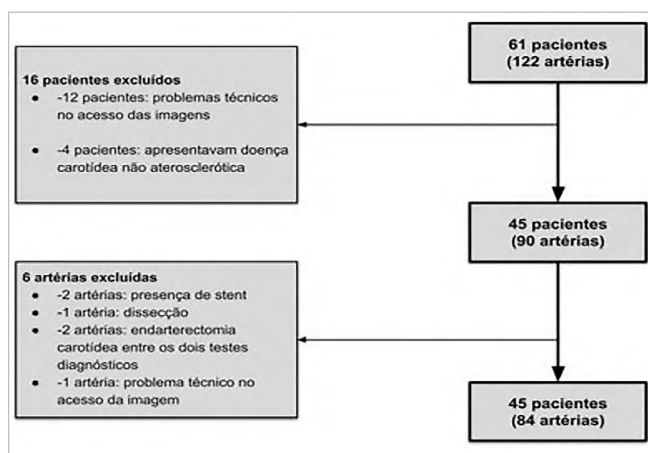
61 pacientes
(122 artérias)

16 pacientes excluídos
- -12 pacientes: problemas técnicos no acesso das imagens
- -4 pacientes: apresentavam doença carotídea não aterosclerótica

45 pacientes
(90 artérias)

6 artérias excluídas
- -2 artérias: presença de stent
- -1 artéria: dissecção
- -2 artérias: endarterectomia carotídea entre os dois testes diagnósticos
- -1 artéria: problema técnico no acesso da imagem

45 pacientes
(84 artérias)